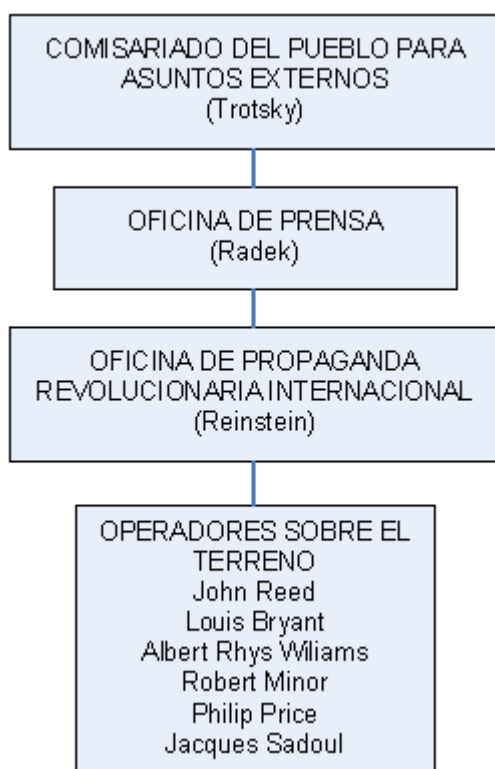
COMISARIADO DEL PUEBLO PARA ASUNTOS EXTERNOS
(Trotsky)

OFICINA DE PRENSA
(Radek)

OFICINA DE PROPAGANDA REVOLUCIONARIA INTERNACIONAL
(Reinstein)

OPERADORES SOBRE EL TERRENO
John Reed
Louis Bryant
Albert Rhys Wiliams
Robert Minor
Philip Price
Jacques Sadoul